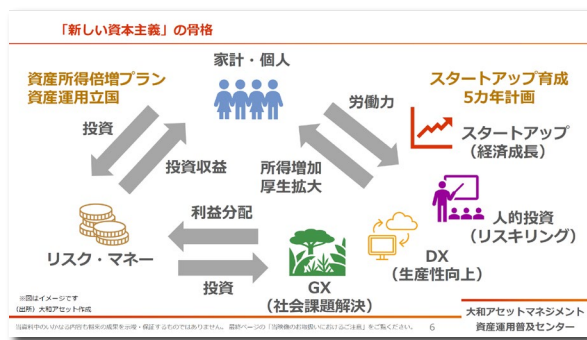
「新しい資本主義」の骨格

資産所得倍増プラン
資産運用立国

家計・個人

スタートアップ育成
5カ年計画

投資

投資収益

労働力

所得増加
厚生拡大

スタートアップ
（経済成長）

人的投資
（リスキリング）

利益分配

リスク・マネー

DX
（生産性向上）

投資

GX
（社会課題解決）

※図はイメージです
（出所）大和アセット作成

当資料中のいかなる内容も将来の成果を示唆・保証するものではありません。最終ページの「当資料のお取扱いにおけるご注意」をご覧ください。 6

大和アセットマネジメント
資産運用普及センター